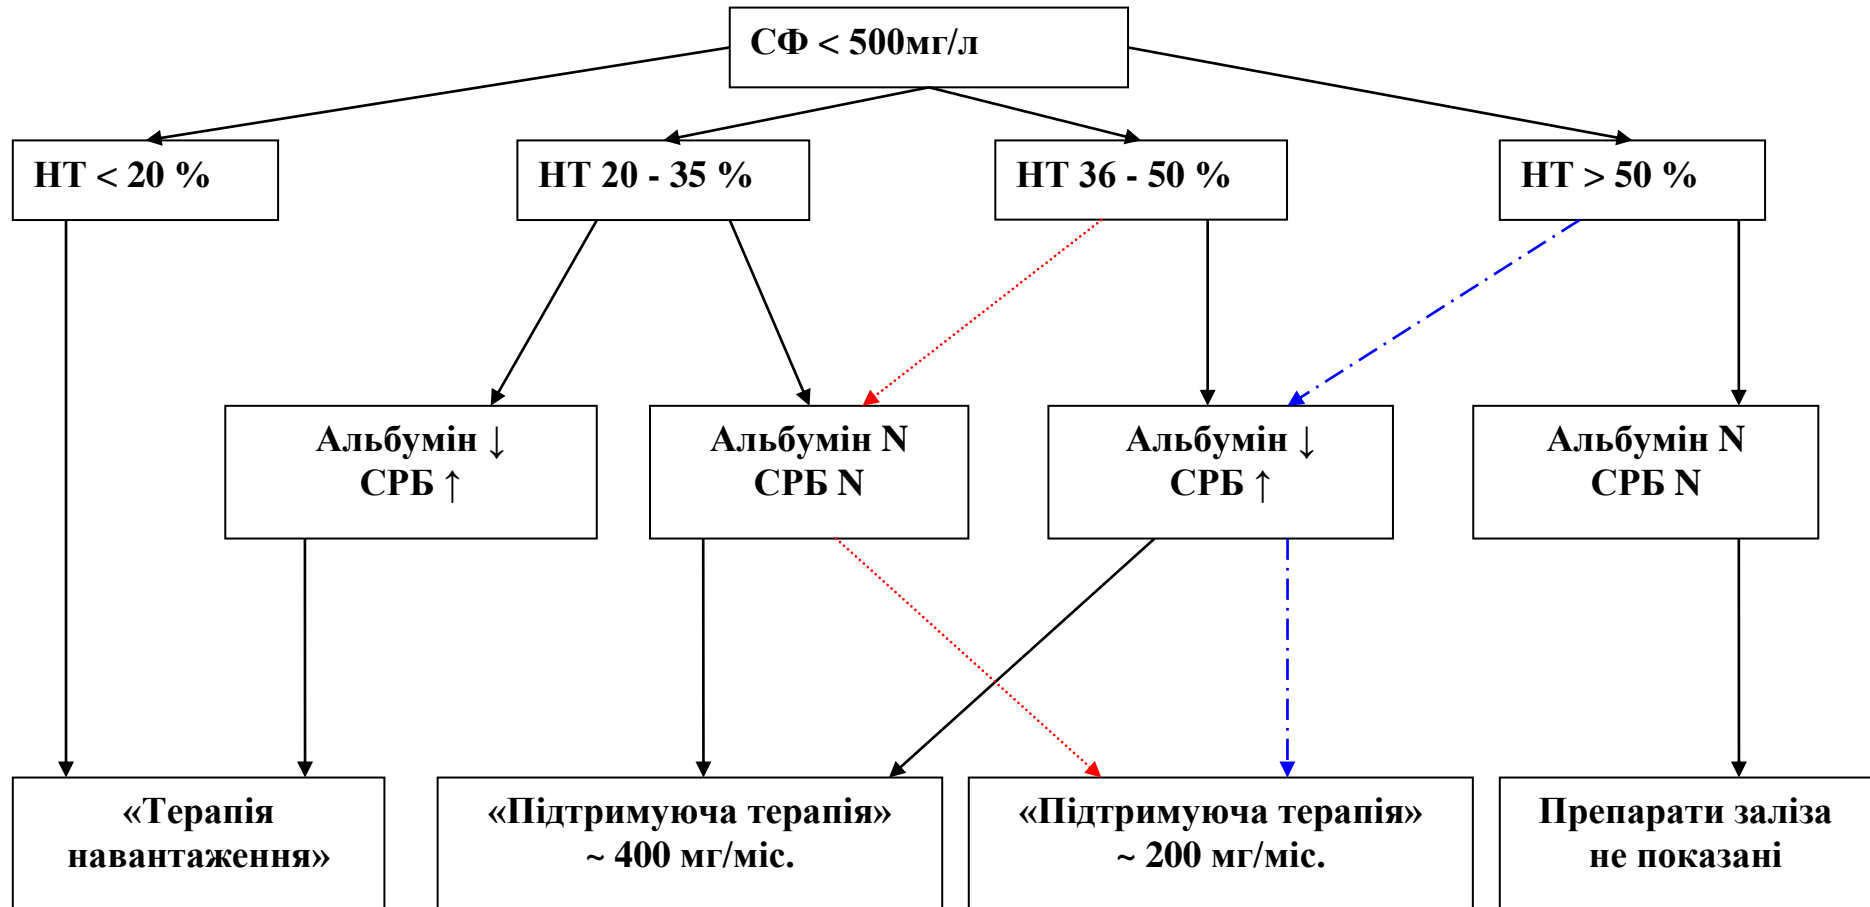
СФ < 500мг/л

НТ < 20 %

НТ 20 - 35 %

НТ 36 - 50 %

НТ > 50 %

Альбумін ↓
СРБ ↑

Альбумін N
СРБ N

Альбумін ↓
СРБ ↑

Альбумін N
СРБ N

«Терапія навантаження»

«Підтримуюча терапія» ~ 400 мг/міс.

«Підтримуюча терапія» ~ 200 мг/міс.

Препарати заліза не показані